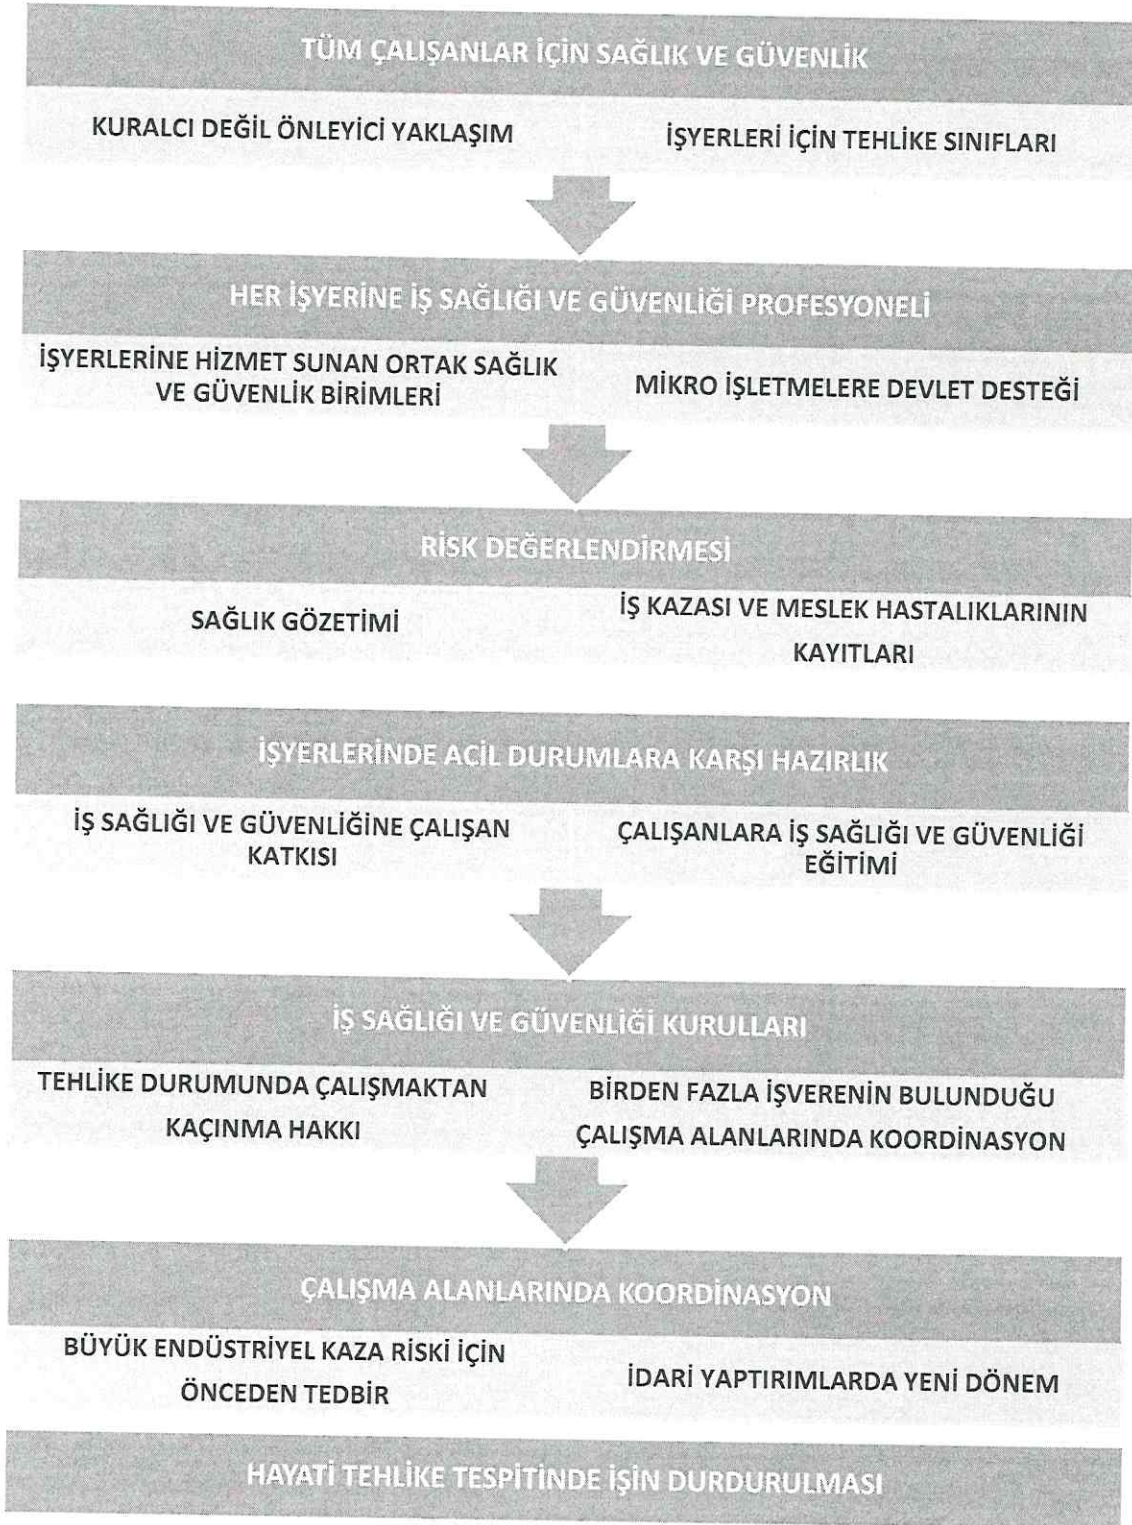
TÜM ÇALIŞANLAR İÇİN SAĞLIK VE GÜVENLİK

KURALCI DEĞİL ÖNLEYİCİ YAKLAŞIM

İŞYERLERİ İÇİN TEHLİKE SINIFLARI

HER İŞYERİNE İŞ SAĞLIĞI VE GÜVENLİĞİ PROFESYONELİ

İŞYERLERİNE HİZMET SUNAN ORTAK SAĞLIK VE GÜVENLİK BİRİMLERİ

MİKRO İŞLETMELERE DEVLET DESTEĞİ

RİSK DEĞERLENDİRMESİ

SAĞLIK GÖZETİMİ

İŞ KAZASI VE MESLEK HASTALIKLARININ KAYITLARI

İŞYERLERİNDE ACİL DURUMLARA KARŞI HAZIRLIK

İŞ SAĞLIĞI VE GÜVENLİĞİNE ÇALIŞAN KATKISI

ÇALIŞANLARA İŞ SAĞLIĞI VE GÜVENLİĞİ EĞİTİMİ

İŞ SAĞLIĞI VE GÜVENLİĞİ KURULLARI

TEHLİKE DURUMUNDA ÇALIŞMAKTAN KAÇINMA HAKKI

BİRDEN FAZLA İŞVERENİN BULUNDUĞU ÇALIŞMA ALANLARINDA KOORDİNASYON

ÇALIŞMA ALANLARINDA KOORDİNASYON

BÜYÜK ENDÜSTRİYEL KAZA RİSKİ İÇİN ÖNCEDEN TEDBİR

İDARİ YAPTIRIMLARDA YENİ DÖNEM

HAYATİ TEHLİKE TESPİTİNDE İŞİN DURDURULMASI